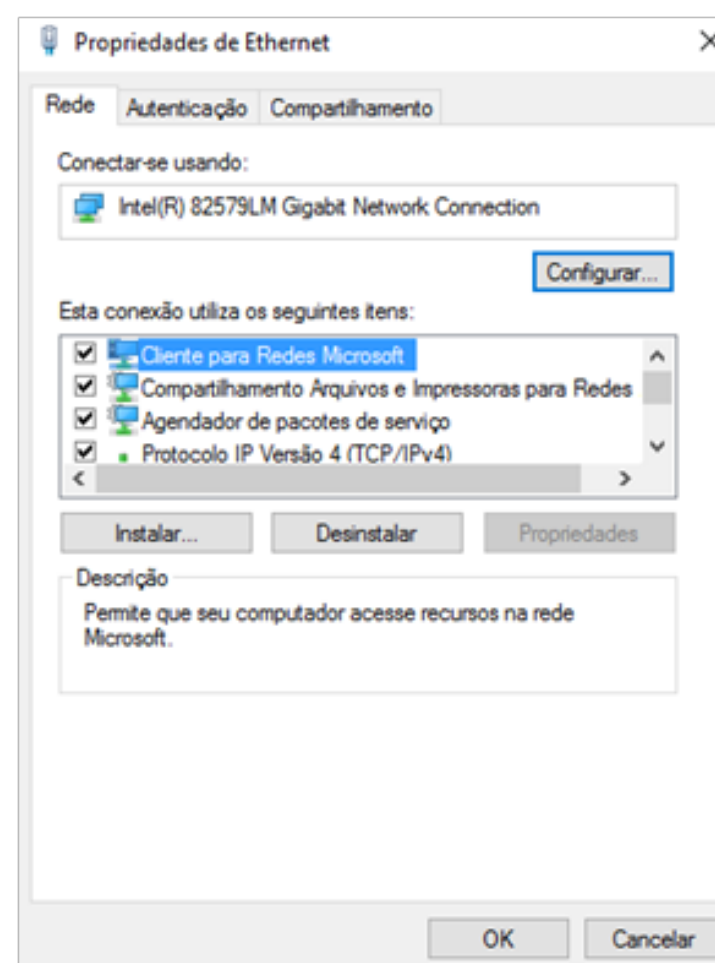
Propriedades de Ethernet

Rede | Autenticação | Compartilhamento

Conectar-se usando:

Intel(R) 82579LM Gigabit Network Connection

Configurar...

Esta conexão utiliza os seguintes itens:

Cliente para Redes Microsoft
Compartilhamento Arquivos e Impressoras para Redes
Agendador de pacotes de serviço
Protocolo IP Versão 4 (TCP/IPv4)

Instalar... | Desinstalar | Propriedades

Descrição

Permite que seu computador acesse recursos na rede Microsoft.

OK | Cancelar